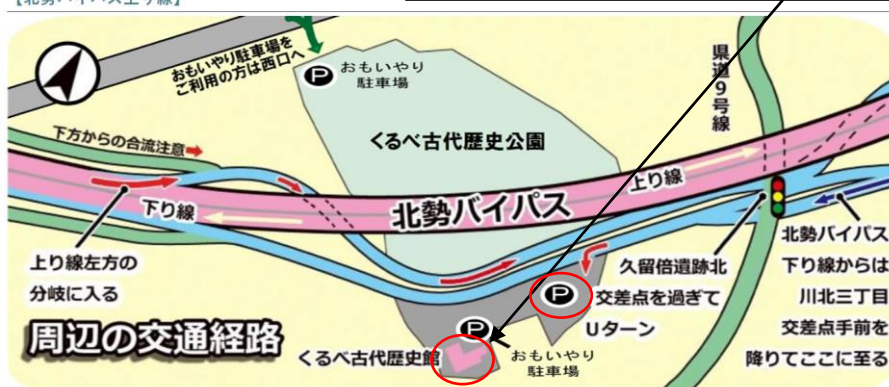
【北勢バイパス上り線】

おもいやり駐車場をご利用の方は西口へ

P おもいやり駐車場

県道9号線

くるべ古代歴史公園

下方からの合流注意

上り線

下り線

北勢バイパス

上り線左方の分岐に入る

久留倍遺跡北交差点を過ぎてUターン

北勢バイパス下り線からは川北三丁目交差点手前を降りてここに至る

周辺の交通経路

くるべ古代歴史館

P

P おもいやり駐車場